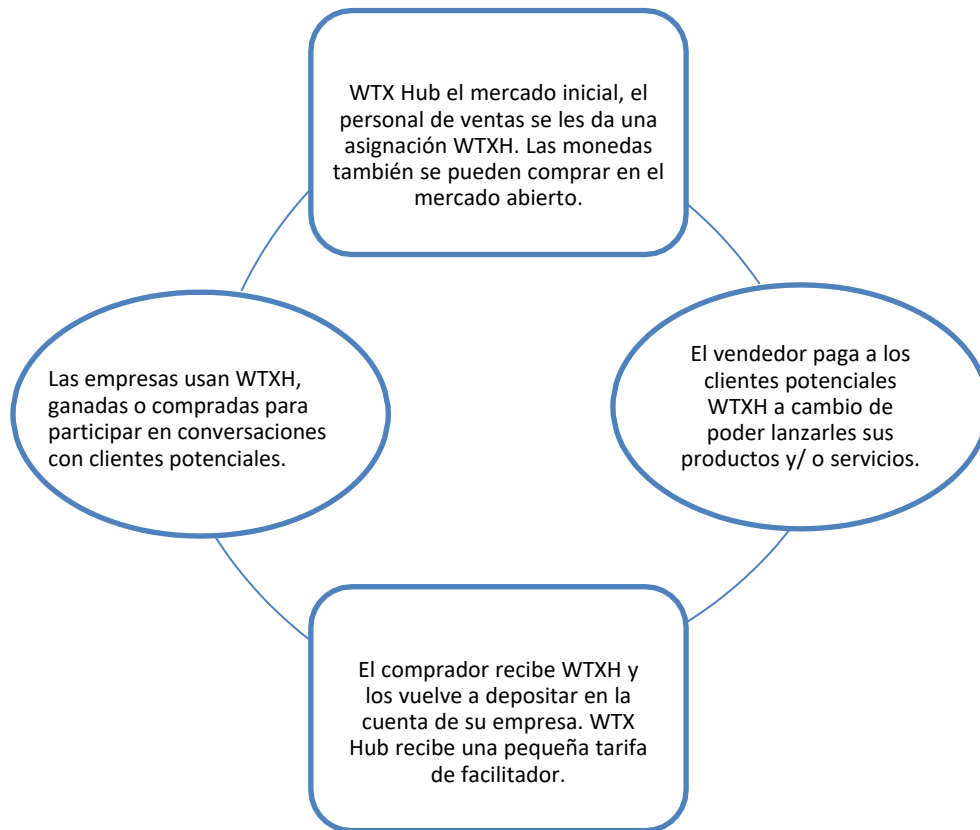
WTX Hub el mercado inicial, el personal de ventas se les da una asignación WTXH. Las monedas también se pueden comprar en el mercado abierto.

El vendedor paga a los clientes potenciales WTXH a cambio de poder lanzarles sus productos y/ o servicios.

El comprador recibe WTXH y los vuelve a depositar en la cuenta de su empresa. WTX Hub recibe una pequeña tarifa de facilitador.

Las empresas usan WTXH, ganadas o compradas para participar en conversaciones con clientes potenciales.